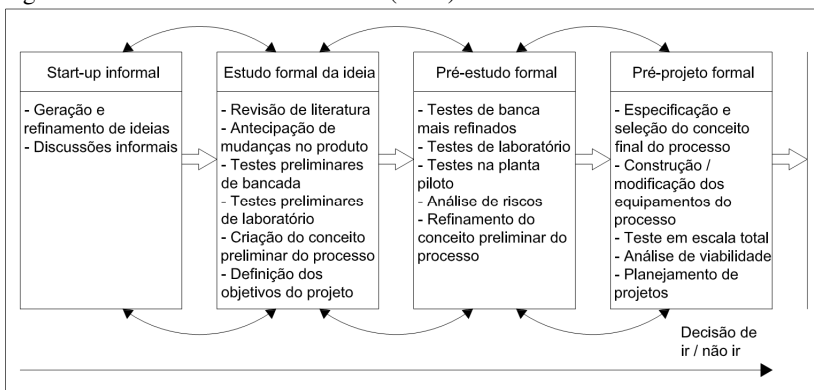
Start-up informal

- Geração e refinamento de ideias
- Discussões informais

Estudo formal da ideia

- Revisão de literatura
- Antecipação de mudanças no produto
- Testes preliminares de bancada
- Testes preliminares de laboratório
- Criação do conceito preliminar do processo
- Definição dos objetivos do projeto

Pré-estudo formal

- Testes de banca mais refinados
- Testes de laboratório
- Testes na planta piloto
- Análise de riscos
- Refinamento do conceito preliminar do processo

Pré-projeto formal

- Especificação e seleção do conceito final do processo
- Construção / modificação dos equipamentos do processo
- Teste em escala total
- Análise de viabilidade
- Planejamento de projetos

Decisão de ir / não ir